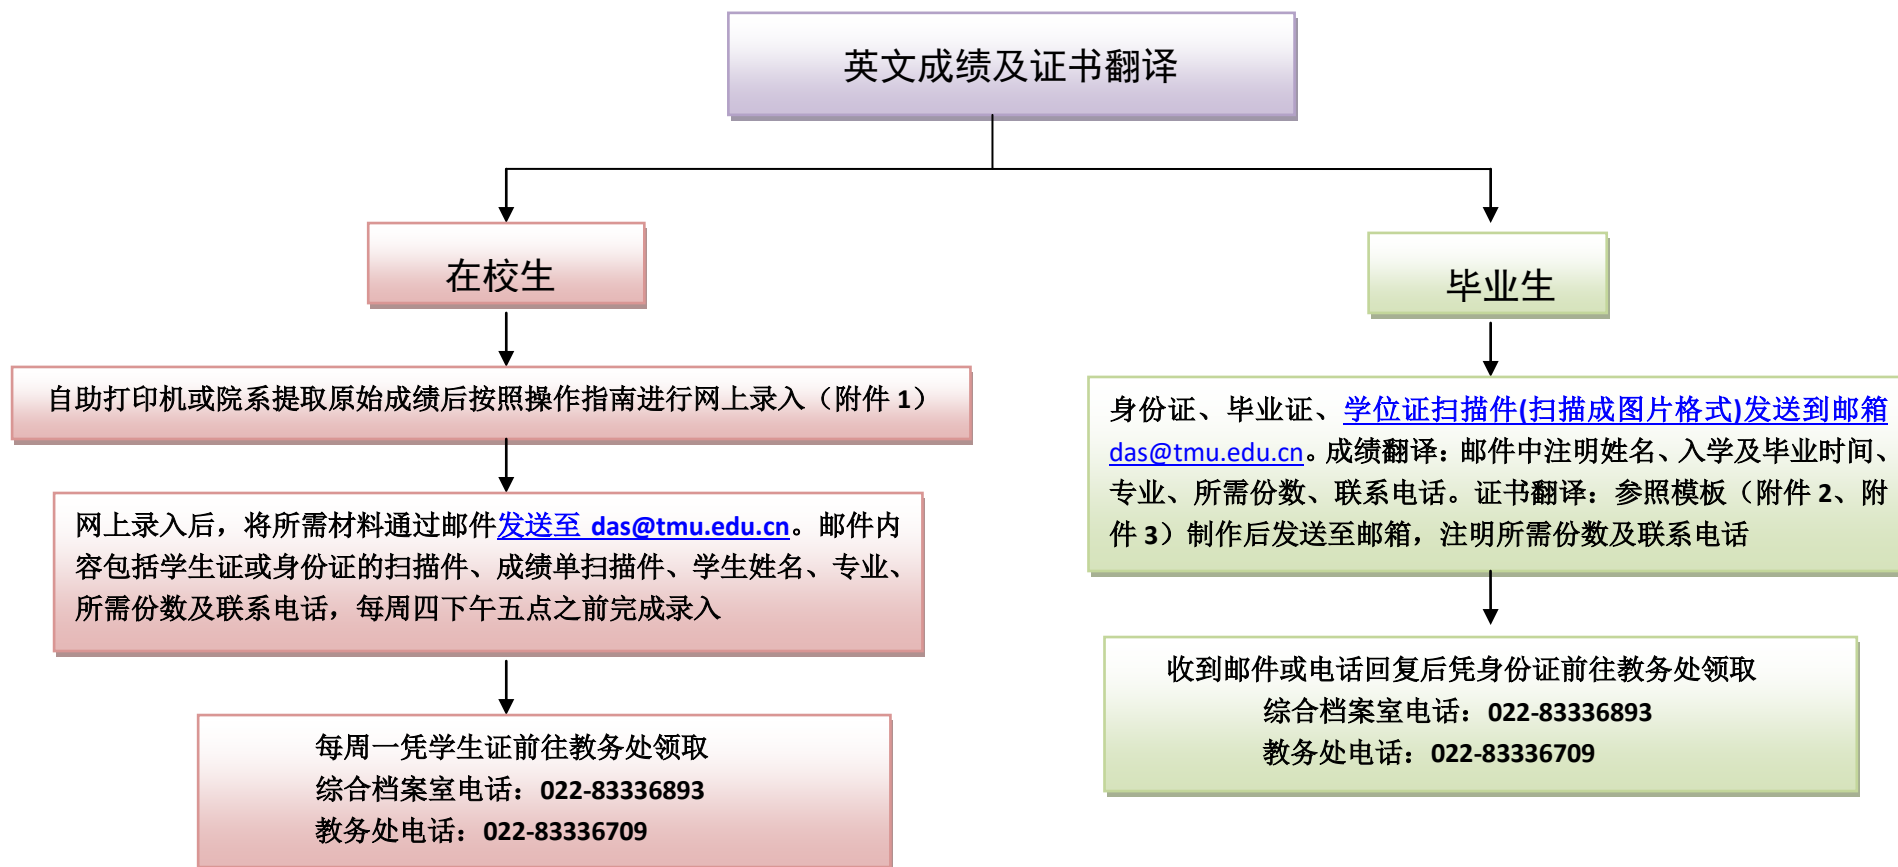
英文成绩及证书翻译

在校生

自助打印机或院系提取原始成绩后按照操作指南进行网上录入（附件 1）

网上录入后，将所需材料通过邮件发送至 das@tmu.edu.cn。邮件内容包括学生证或身份证的扫描件、成绩单扫描件、学生姓名、专业、所需份数及联系电话，每周四下午五点之前完成录入

每周一凭学生证前往教务处领取
综合档案室电话：022-83336893
教务处电话：022-83336709

毕业生

身份证、毕业证、学位证扫描件(扫描成图片格式)发送到邮箱 das@tmu.edu.cn。成绩翻译：邮件中注明姓名、入学及毕业时间、专业、所需份数、联系电话。证书翻译：参照模板（附件 2、附件 3）制作后发送至邮箱，注明所需份数及联系电话

收到邮件或电话回复后凭身份证前往教务处领取
综合档案室电话：022-83336893
教务处电话：022-83336709